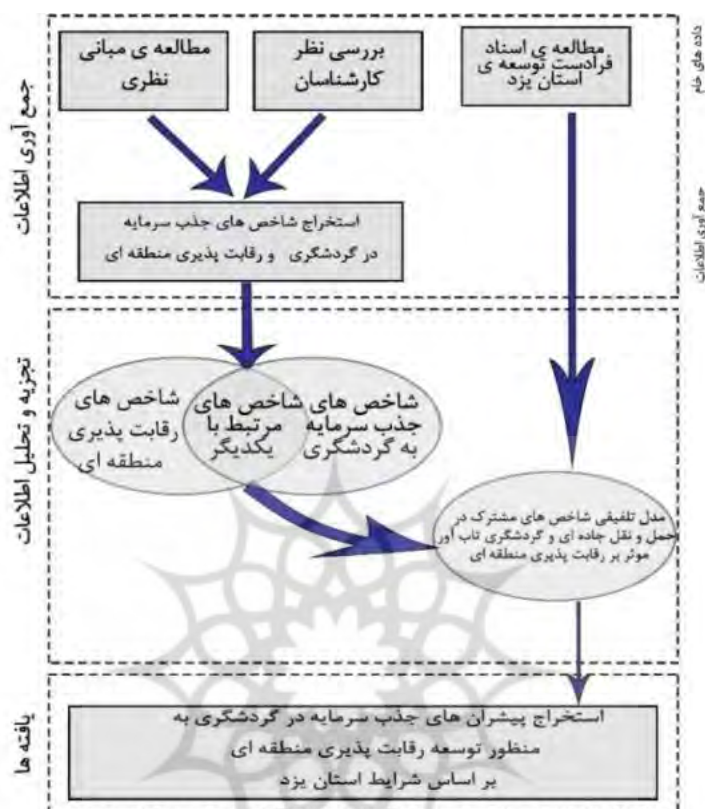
داده های خام

جمع آوری اطلاعات

جمع آوری اطلاعات

مطالعه ی اسناد فرادست توسعه ی استان یزد

بررسی نظر کارشناسان

مطالعه ی مبانی نظری

استخراج شاخص های جذب سرمایه در گردشگری و رقابت پذیری منطقه ای

تجزیه و تحلیل اطلاعات

شاخص های جذب سرمایه به گردشگری

شاخص های مرتبط با یکدیگر

شاخص های رقابت پذیری منطقه ای

مدل تلفیقی شاخص های مشترک در حمل و نقل جاده ای و گردشگری تاب آور موثر بر رقابت پذیری منطقه ای

یافته ها

استخراج پیشران های جذب سرمایه در گردشگری به منظور توسعه رقابت پذیری منطقه ای بر اساس شرایط استان یزد